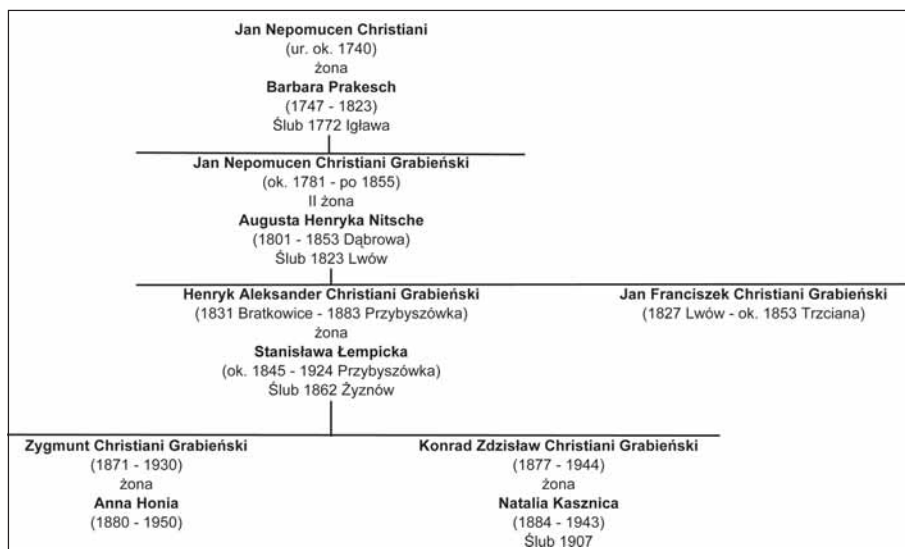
**Jan Nepomucen Christiani**
(ur. ok. 1740)
żona
**Barbara Prakesch**
(1747 - 1823)
Ślub 1772 Igława

**Jan Nepomucen Christiani Grabieński**
(ok. 1781 - po 1855)
II żona
**Augusta Henryka Nitsche**
(1801 - 1853 Dąbrowa)
Ślub 1823 Lwów

**Henryk Aleksander Christiani Grabieński**
(1831 Bratkowice - 1883 Przybyszówka)
żona
**Stanisława Łempicka**
(ok. 1845 - 1924 Przybyszówka)
Ślub 1862 Żyznów

**Jan Franciszek Christiani Grabieński**
(1827 Lwów - ok. 1853 Trzciana)

**Zygmunt Christiani Grabieński**
(1871 - 1930)
żona
**Anna Honia**
(1880 - 1950)

**Konrad Zdzisław Christiani Grabieński**
(1877 - 1944)
żona
**Natalia Kasznica**
(1884 - 1943)
Ślub 1907